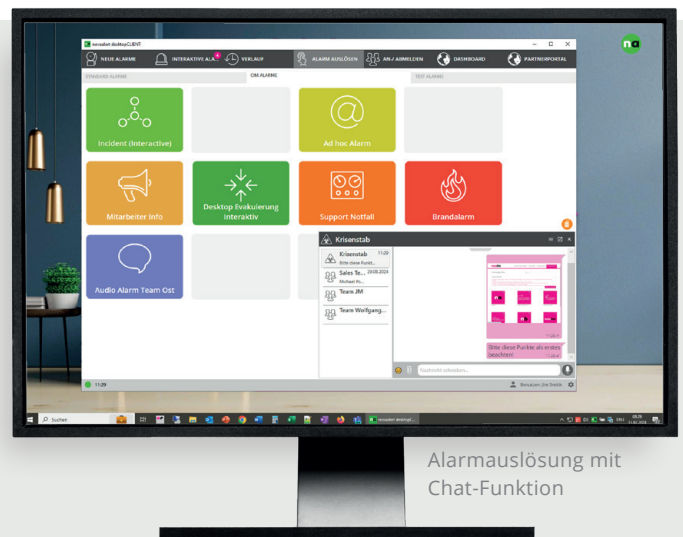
novashell desktopCLIENT

NEUE ALARME
INTERAKTIVE ALA 4
VERLAUF
ALARM AUSLÖSEN
AN-/ ABMELDEN
DASHBOARD
PARTNERPORTAL

STANDARD ALARME
CIM ALARME
TEST ALARME

Incident (Interactive)
Ad hoc Alarm
Mitarbeiter Info
Desktop Evakuierung Interaktiv
Support Notfall
Brandalarm
Audio Alarm Team Ost

Krisenstab
Krisenstab 11:20
Bitte diese Punkt...
Sales Te... 20.08.2024
Michael Hi...
Team JM
Team Wolfgang...

Bitte diese Punkte als erstes beachten!

Nachricht schreiben...

11:29

Suchen

Alarmauslösung mit Chat-Funktion